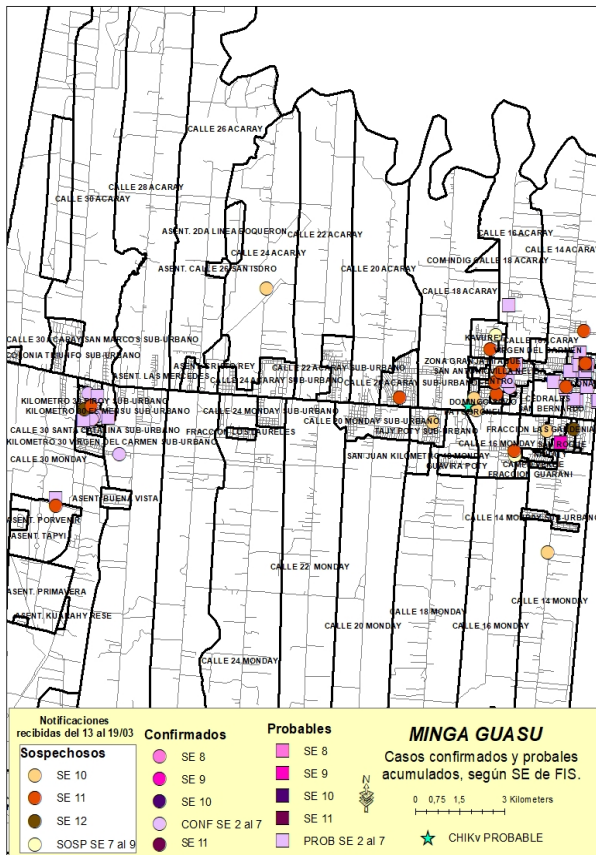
CALLE 26 ACARAY
CALLE 28 ACARAY
CALLE 30 ACARAY
ASENT. 2DA LINEA BOQUERON
CALLE 22 ACARAY
CALLE 24 ACARAY
ASENT. CALLE 26 SAN ISIDRO
CALLE 20 ACARAY
CALLE 16 ACARAY
CALLE 14 ACARAY
COM.INDIG CALLE 18 ACARAY
CALLE 18 ACARAY
CALLE 30 ACARAY SAN MARCOS SUB-URBANO
COLONIA TRIUNFO SUB-URBANO
ASENT. LAS MERCEDES
ASENT. CRISTO REY
CALLE 22 ACARAY SUB-URBANO
CALLE 24 ACARAY SUB-URBANO
CALLE 20 ACARAY
KAVURE
VIRGEN DEL CARMEN
ZONA GRANJA
SAN ANTONIO
SUB-URBANO CENTRO
KILOMETRO 30 PIROY SUB-URBANO
KILOMETRO 30 EL MENSU SUB-URBANO
CALLE 24 MONDAY SUB-URBANO
CALLE 20 MONDAY SUB-URBANO
DOMINGO
CEDRALES
SAN BERNARDO
KILOMETRO 30 SANTA CATALINA SUB-URBANO
KILOMETRO 30 VIRGEN DEL CARMEN SUB-URBANO
FRACCION LOS LAURELES
TAJY POTY SUB-URBANO
CALLE 16 MONDAY
FRACCION LAS GARDENIA
CALLE 30 MONDAY
SAN JUAN KILOMETRO 16 MONDAY
GUAVIRA POTY
FRACCION GUARANI
ASENT. BUENA VISTA
ASENT. PORVENIR
ASENT. TAPYI
CALLE 14 MONDAY SUB-URBANO
CALLE 22 MONDAY
ASENT. PRIMAVERA
ASENT. KUARAHY RESE
CALLE 18 MONDAY
CALLE 14 MONDAY
CALLE 20 MONDAY
CALLE 16 MONDAY
CALLE 24 MONDAY

Notificaciones recibidas del 13 al 19/03
Sospechosos
SE 10
SE 11
SE 12
SOSP SE 7 al 9
Confirmados
SE 8
SE 9
SE 10
CONF SE 2 al 7
SE 11
Probables
SE 8
SE 9
SE 10
SE 11
PROB SE 2 al 7
MINGA GUASU
Casos confirmados y probales acumulados, según SE de FIS.
N
0 0,75 1,5 3 Kilometers
CHIKV PROBABLE